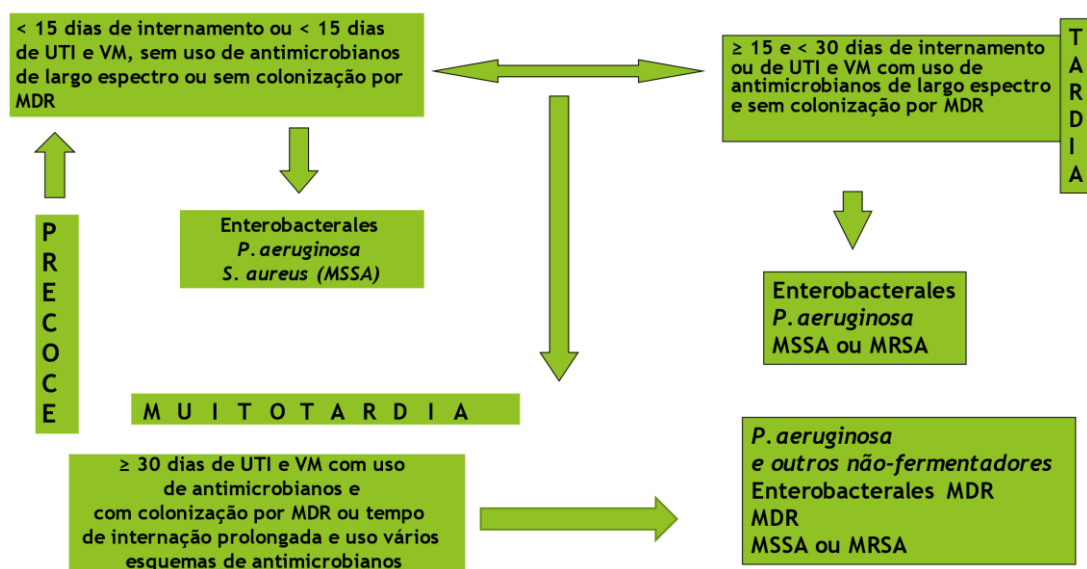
< 15 dias de internamento ou < 15 dias de UTI e VM, sem uso de antimicrobianos de largo espectro ou sem colonização por MDR

≥ 15 e < 30 dias de internamento ou de UTI e VM com uso de antimicrobianos de largo espectro e sem colonização por MDR

T
A
R
D
I
A

Enterobacterales
P. aeruginosa
S. aureus (MSSA)

P
R
E
C
O
C
E

Enterobacterales
P. aeruginosa
MSSA ou MRSA

M U I T O T A R D I A

≥ 30 dias de UTI e VM com uso de antimicrobianos e com colonização por MDR ou tempo de internação prolongada e uso vários esquemas de antimicrobianos

P. aeruginosa
e outros não-fermentadores
Enterobacterales MDR
MDR
MSSA ou MRSA